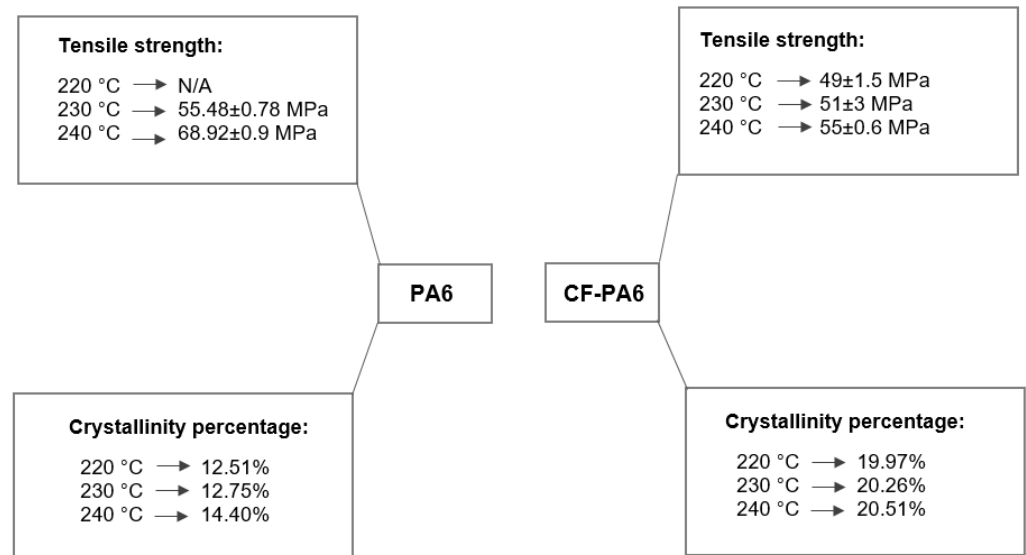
Tensile strength:

220 °C → N/A
230 °C → 55.48±0.78 MPa
240 °C → 68.92±0.9 MPa

Tensile strength:

220 °C → 49±1.5 MPa
230 °C → 51±3 MPa
240 °C → 55±0.6 MPa

PA6

CF-PA6

Crystallinity percentage:

220 °C → 12.51%
230 °C → 12.75%
240 °C → 14.40%

Crystallinity percentage:

220 °C → 19.97%
230 °C → 20.26%
240 °C → 20.51%